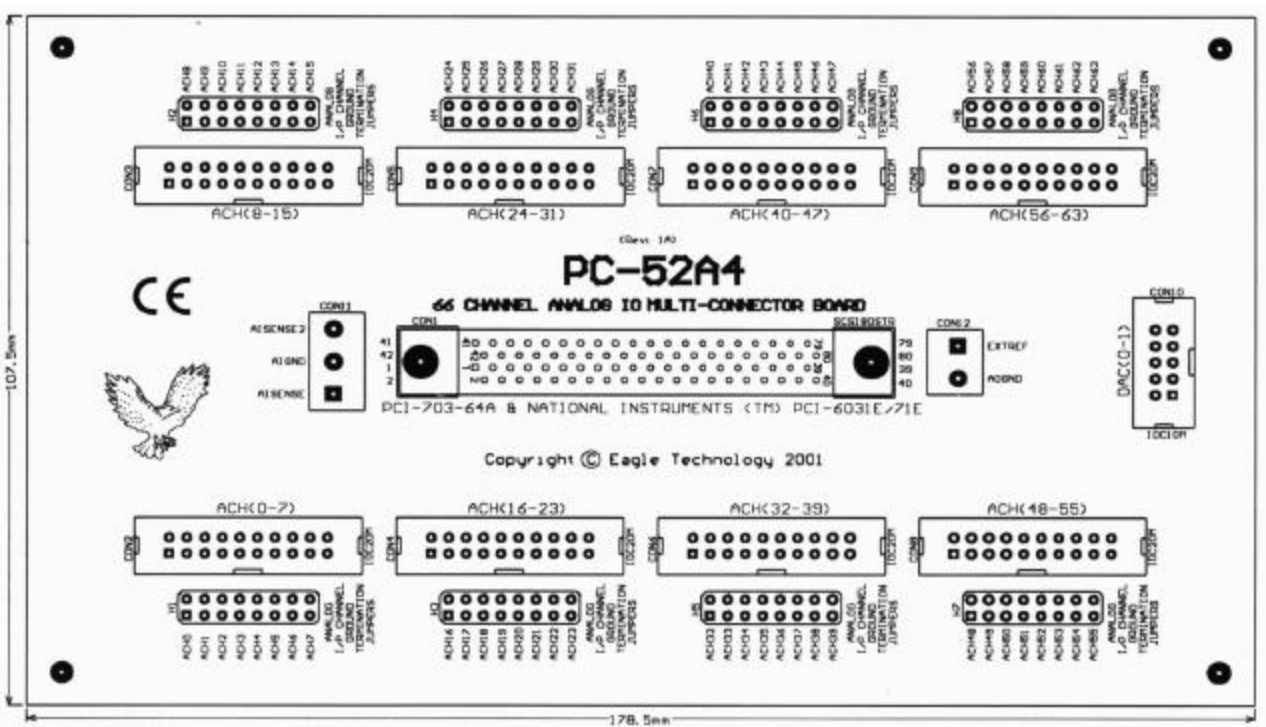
ACH8 ACH9 ACH10 ACH11 ACH12 ACH13 ACH14 ACH15
J2
ANALOG I/P CHANNEL GROUND TERMINATION JUMPERS
CON3
IDC20M
ACH(8-15)

ACH24 ACH25 ACH26 ACH27 ACH28 ACH29 ACH30 ACH31
J4
ANALOG I/P CHANNEL GROUND TERMINATION JUMPERS
CON5
IDC20M
ACH(24-31)

ACH40 ACH41 ACH42 ACH43 ACH44 ACH45 ACH46 ACH47
J6
ANALOG I/P CHANNEL GROUND TERMINATION JUMPERS
CON7
IDC20M
ACH(40-47)

ACH56 ACH57 ACH58 ACH59 ACH60 ACH61 ACH62 ACH63
J8
ANALOG I/P CHANNEL GROUND TERMINATION JUMPERS
CON9
IDC20M
ACH(56-63)

(Rev 1A)
PC-52A4
66 CHANNEL ANALOG IO MULTI-CONNECTOR BOARD

CE

CON11
AISENSE2
AIGND
AISENSE

CON1
41
42
1
2

SCSI68STG
79
80
39
40

CON12
EXTREF
AOGND

CON10
DAC(0-1)
IDC10M

PCI-703-64A & NATIONAL INSTRUMENTS (TM) PCI-6031E/71E

Copyright © Eagle Technology 2001

ACH(0-7)
CON2
IDC20M
J1
ACH0 ACH1 ACH2 ACH3 ACH4 ACH5 ACH6 ACH7
ANALOG I/P CHANNEL GROUND TERMINATION JUMPERS

ACH(16-23)
CON4
IDC20M
J3
ACH16 ACH17 ACH18 ACH19 ACH20 ACH21 ACH22 ACH23
ANALOG I/P CHANNEL GROUND TERMINATION JUMPERS

ACH(32-39)
CON6
IDC20M
J5
ACH32 ACH33 ACH34 ACH35 ACH36 ACH37 ACH38 ACH39
ANALOG I/P CHANNEL GROUND TERMINATION JUMPERS

ACH(48-55)
CON8
IDC20M
J7
ACH48 ACH49 ACH50 ACH51 ACH52 ACH53 ACH54 ACH55
ANALOG I/P CHANNEL GROUND TERMINATION JUMPERS

107.5mm
178.5mm